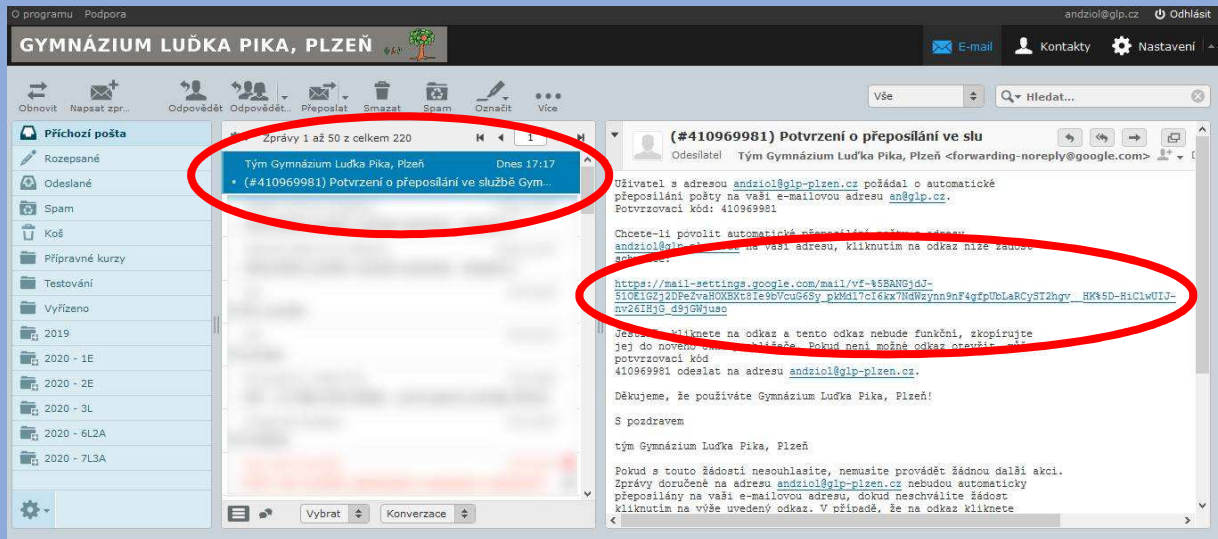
O programu Podpora

andziol@glp.cz Odhlásit

GYMNÁZIUM LUĎKA PIKA, PLZEŇ

E-mail Kontakty Nastavení

Obnovit Napsat zpr... Odpovědět Odpovědět... Přeposlat Smazat Spam Označit Více

Vše

Hledat...

Příchozí pošta
Rozepsané
Odeslané
Spam
Koš
Přípravné kurzy
Testování
Vyřízeno
2019
2020 - 1E
2020 - 2E
2020 - 3L
2020 - 6L2A
2020 - 7L3A

Zprávy 1 až 50 z celkem 220

1

Tým Gymnázium Luďka Pika, Plzeň Dnes 17:17
• (#410969981) Potvrzení o přeposílání ve službě Gym...

Vybrat Konverzace

(#410969981) Potvrzení o přeposílání ve slu

Odesilatel Tým Gymnázium Luďka Pika, Plzeň <forwarding-noreply@google.com>

Uživatel s adresou andziol@glp-plzen.cz požádal o automatické přeposílání pošty na vaši e-mailovou adresu an@glp.cz.
Potvrzovací kód: 410969981

Chcete-li povolit automatické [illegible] adresy andziol@glp-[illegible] na vaši adresu, kliknutím na odkaz níže žádost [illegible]

https://mail-settings.google.com/mail/vf-%5BANGjdJ-51OE1GZj2DPeZvaHOXBXt8Ie9bVcuG6Sy_pkMdl7cI6kx7NdWzynn9nF4gfpUbLaRCyST2hgv__HK%5D-HiClwUIJ-nv26IHjG_d9jGWjuso

Jestliže kliknete na odkaz a tento odkaz nebude funkční, zkopírujte jej do nového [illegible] prohlížeče. Pokud není možné odkaz otevřít, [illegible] potvrzovací kód
410969981 odeslat na adresu andziol@glp-plzen.cz.

Děkujeme, že používáte Gymnázium Luďka Pika, Plzeň!

S pozdravem

tým Gymnázium Luďka Pika, Plzeň

Pokud s touto žádostí nesouhlasíte, nemusíte provádět žádnou další akci.
Zprávy doručené na adresu andziol@glp-plzen.cz nebudou automaticky přeposílány na vaši e-mailovou adresu, dokud neschválíte žádost kliknutím na výše uvedený odkaz. V případě, že na odkaz kliknete